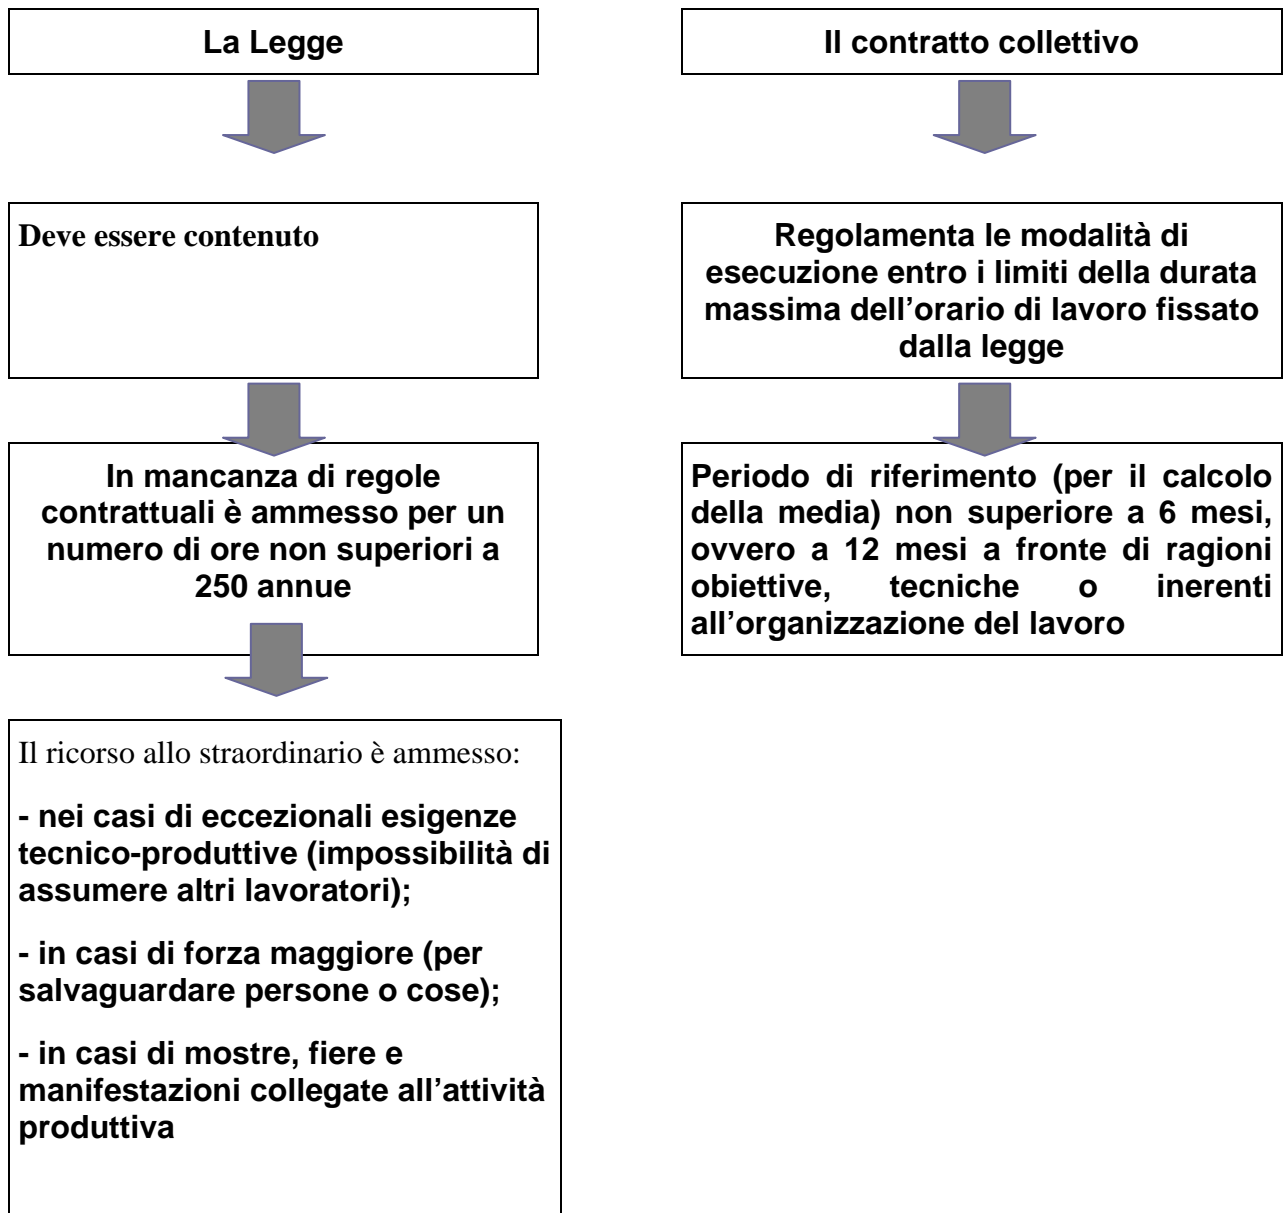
La Legge

Deve essere contenuto

In mancanza di regole contrattuali è ammesso per un numero di ore non superiori a 250 annue

Il ricorso allo straordinario è ammesso:

- nei casi di eccezionali esigenze tecnico-produttive (impossibilità di assumere altri lavoratori);

- in casi di forza maggiore (per salvaguardare persone o cose);

- in casi di mostre, fiere e manifestazioni collegate all'attività produttiva

Il contratto collettivo

Regolamenta le modalità di esecuzione entro i limiti della durata massima dell'orario di lavoro fissato dalla legge

Periodo di riferimento (per il calcolo della media) non superiore a 6 mesi, ovvero a 12 mesi a fronte di ragioni obiettive, tecniche o inerenti all'organizzazione del lavoro